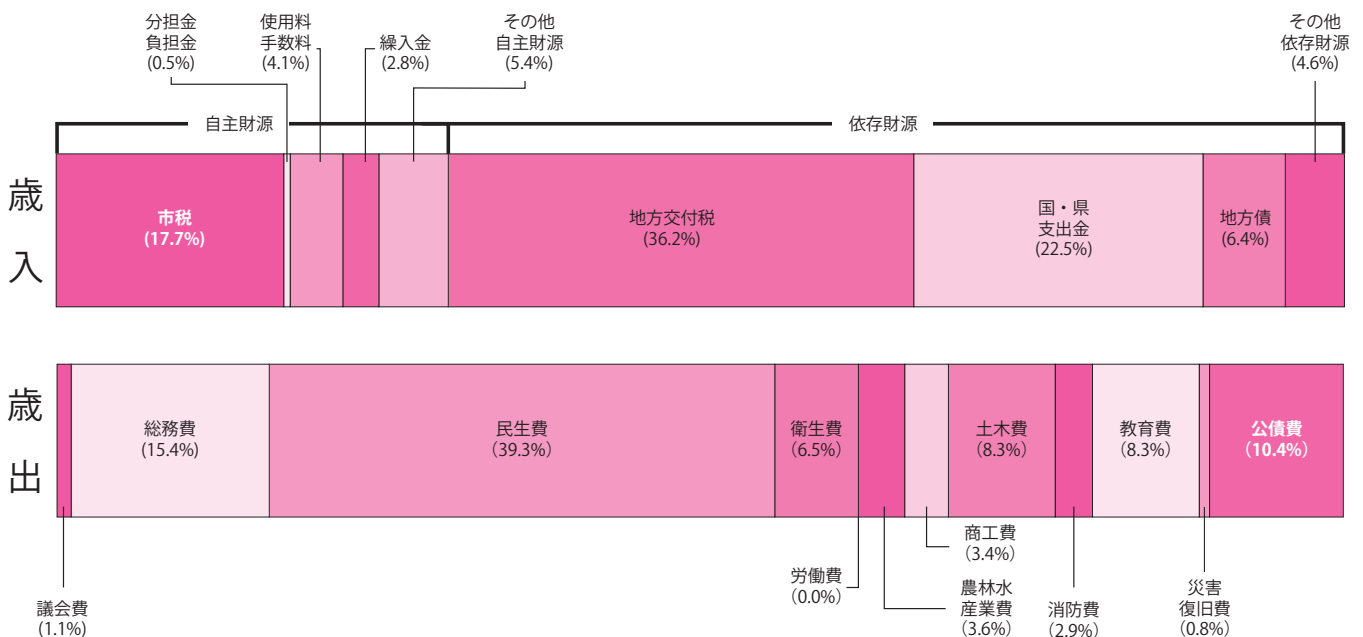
分担金
負担金
(0.5%)

使用料
手数料
(4.1%)

繰入金
(2.8%)

その他
自主財源
(5.4%)

その他
依存財源
(4.6%)

自主財源

依存財源

歳入

市税
(17.7%)

地方交付税
(36.2%)

国・県
支出金
(22.5%)

地方債
(6.4%)

歳出

総務費
(15.4%)

民生費
(39.3%)

衛生費
(6.5%)

土木費
(8.3%)

教育費
(8.3%)

公債費
(10.4%)

商工費
(3.4%)

労働費
(0.0%)

農林水
産業費
(3.6%)

消防費
(2.9%)

災害
復旧費
(0.8%)

議会費
(1.1%)